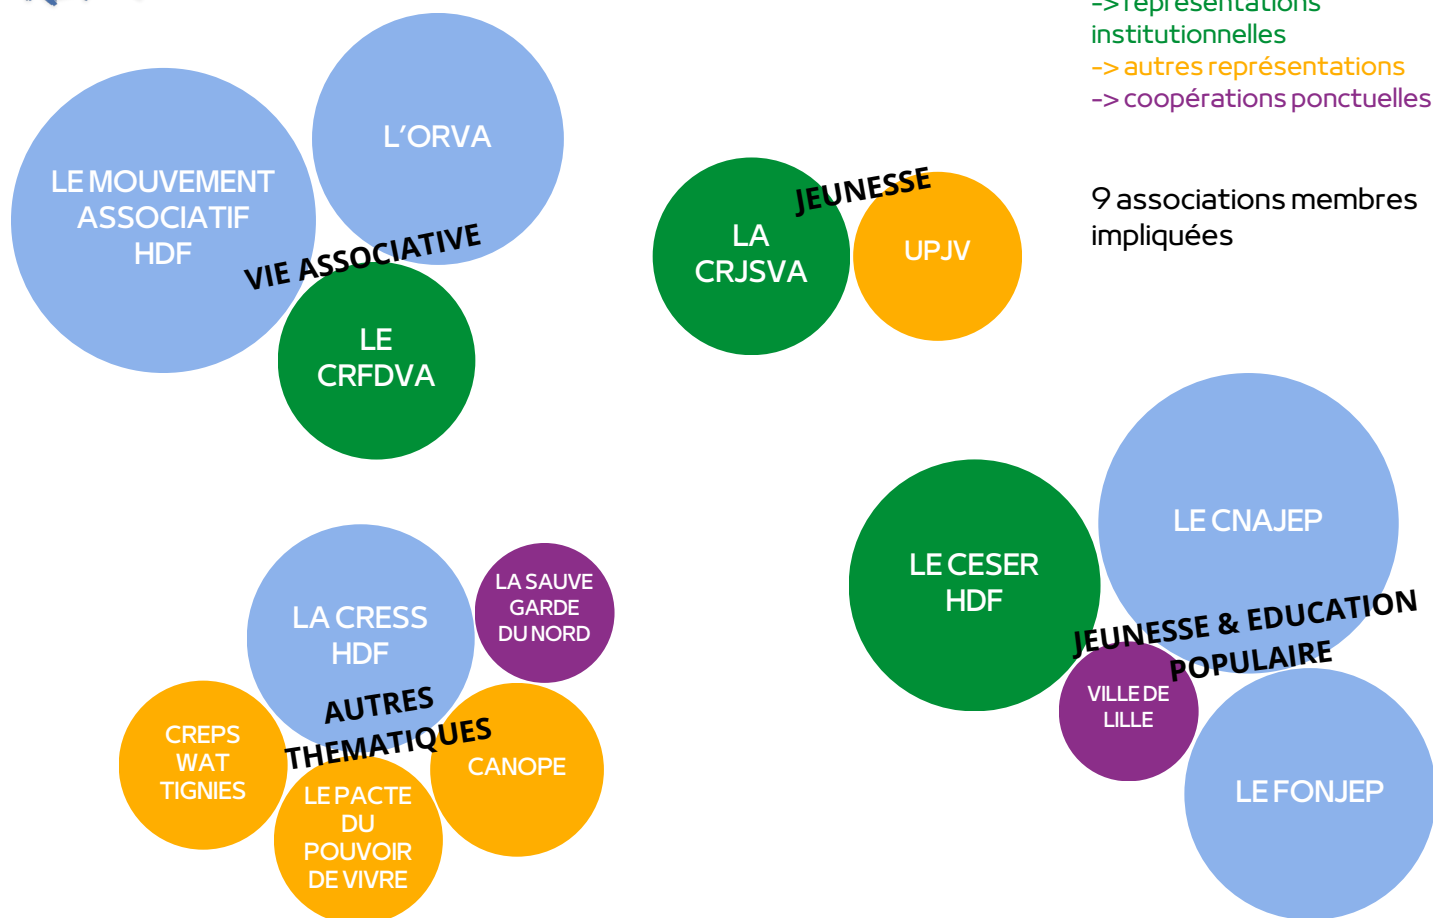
-> représentations institutionnelles
-> autres représentations
-> coopérations ponctuelles

9 associations membres impliquées

LE MOUVEMENT ASSOCIATIF HDF

L'ORVA

VIE ASSOCIATIVE

LE CRFDVA

LA CRJSVA

JEUNESSE

UPJV

LE CNAJEP

LE CESER HDF

JEUNESSE & EDUCATION POPULAIRE

VILLE DE LILLE

LE FONJEP

LA CRESS HDF

LA SAUVE GARDE DU NORD

AUTRES THEMATIQUES

CREPS WAT TIGNIES

CANOPE

LE PACTE DU POUVOIR DE VIVRE